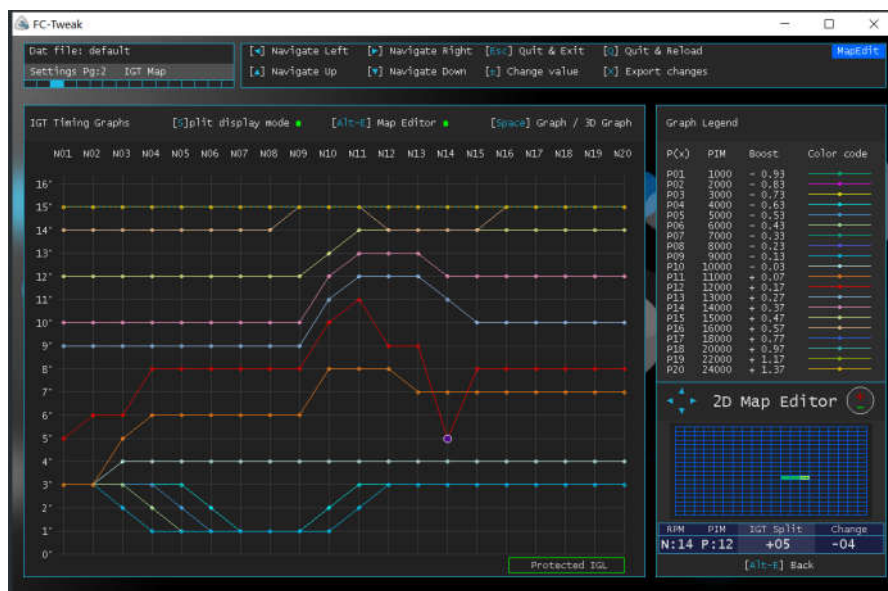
FC-Tweak

Dat file: default
Settings Pg:2 IGT Map

[◄] Navigate Left [►] Navigate Right [Esc] Quit & Exit [Q] Quit & Reload MapEdit
[▲] Navigate Up [▼] Navigate Down [±] Change value [X] Export changes

IGT Timing Graphs [S]plit display mode [Alt-E] Map Editor [Space] Graph / 3D Graph

N01 N02 N03 N04 N05 N06 N07 N08 N09 N10 N11 N12 N13 N14 N15 N16 N17 N18 N19 N20

16° 15° 14° 13° 12° 11° 10° 9° 8° 7° 6° 5° 4° 3° 2° 1° 0°

Protected IGL

Graph Legend

| P(x) | PIM | Boost | Color code |
|---|---|---|---|
| P01 | 1000 | - 0.93 | |
| P02 | 2000 | - 0.83 | |
| P03 | 3000 | - 0.73 | |
| P04 | 4000 | - 0.63 | |
| P05 | 5000 | - 0.53 | |
| P06 | 6000 | - 0.43 | |
| P07 | 7000 | - 0.33 | |
| P08 | 8000 | - 0.23 | |
| P09 | 9000 | - 0.13 | |
| P10 | 10000 | - 0.03 | |
| P11 | 11000 | + 0.07 | |
| P12 | 12000 | + 0.17 | |
| P13 | 13000 | + 0.27 | |
| P14 | 14000 | + 0.37 | |
| P15 | 15000 | + 0.47 | |
| P16 | 16000 | + 0.57 | |
| P17 | 18000 | + 0.77 | |
| P18 | 20000 | + 0.97 | |
| P19 | 22000 | + 1.17 | |
| P20 | 24000 | + 1.37 | |

2D Map Editor

| RPM | PIM | IGT Split | Change |
|---|---|---|---|
| N:14 | P:12 | +05 | -04 |

[Alt-E] Back